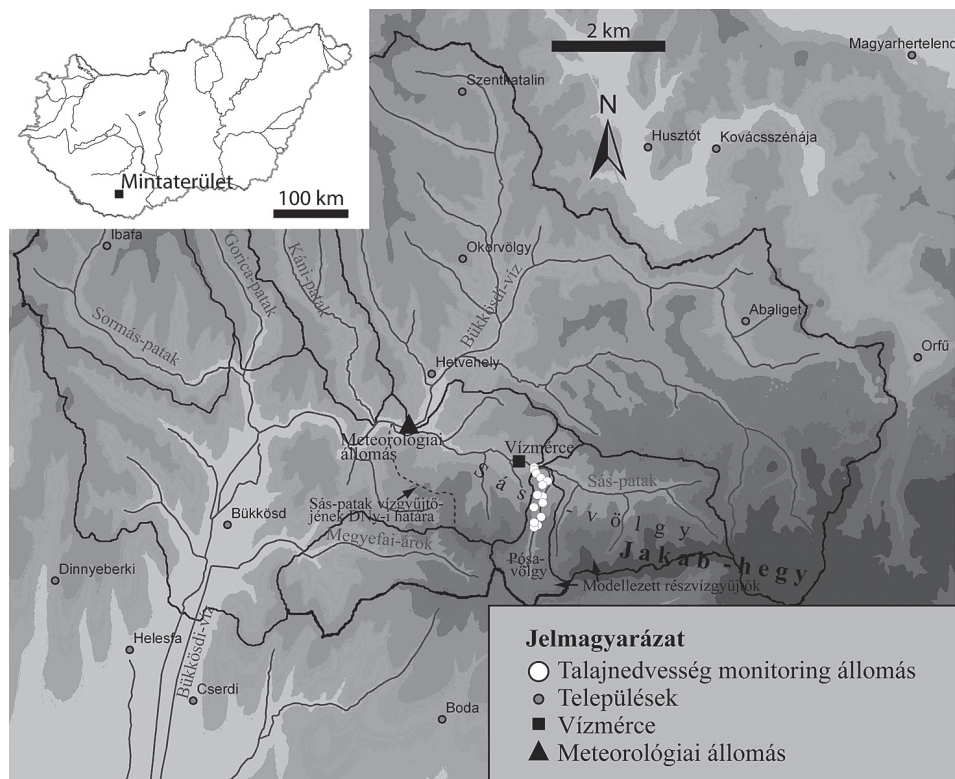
Mintaterület
100 km
2 km
N
Magyarhertelend
Szentkatalin
Husztót
Kovácsszénája
Ibafa
Gorica-patak
Káni-patak
Okorvölgy
Bükkösdi-víz
Sormás-patak
Abaliget
Orfű
Hetvehely
Meteorológiai állomás
Vízmérce
Sás-patak
Sás-völgy
Bükkösd
Sás-patak vízgyűjtőjének DNy-i határa
Megyefai-árok
Jakab-hegy
Dinnyeberki
Pósavölgy
Modellezett részvízgyűjtők
Helesfa
Bükkösdi-víz
Cserdi
Boda
Jelmagyarázat
Talajnedvesség monitoring állomás
Települések
Vízmérce
Meteorológiai állomás